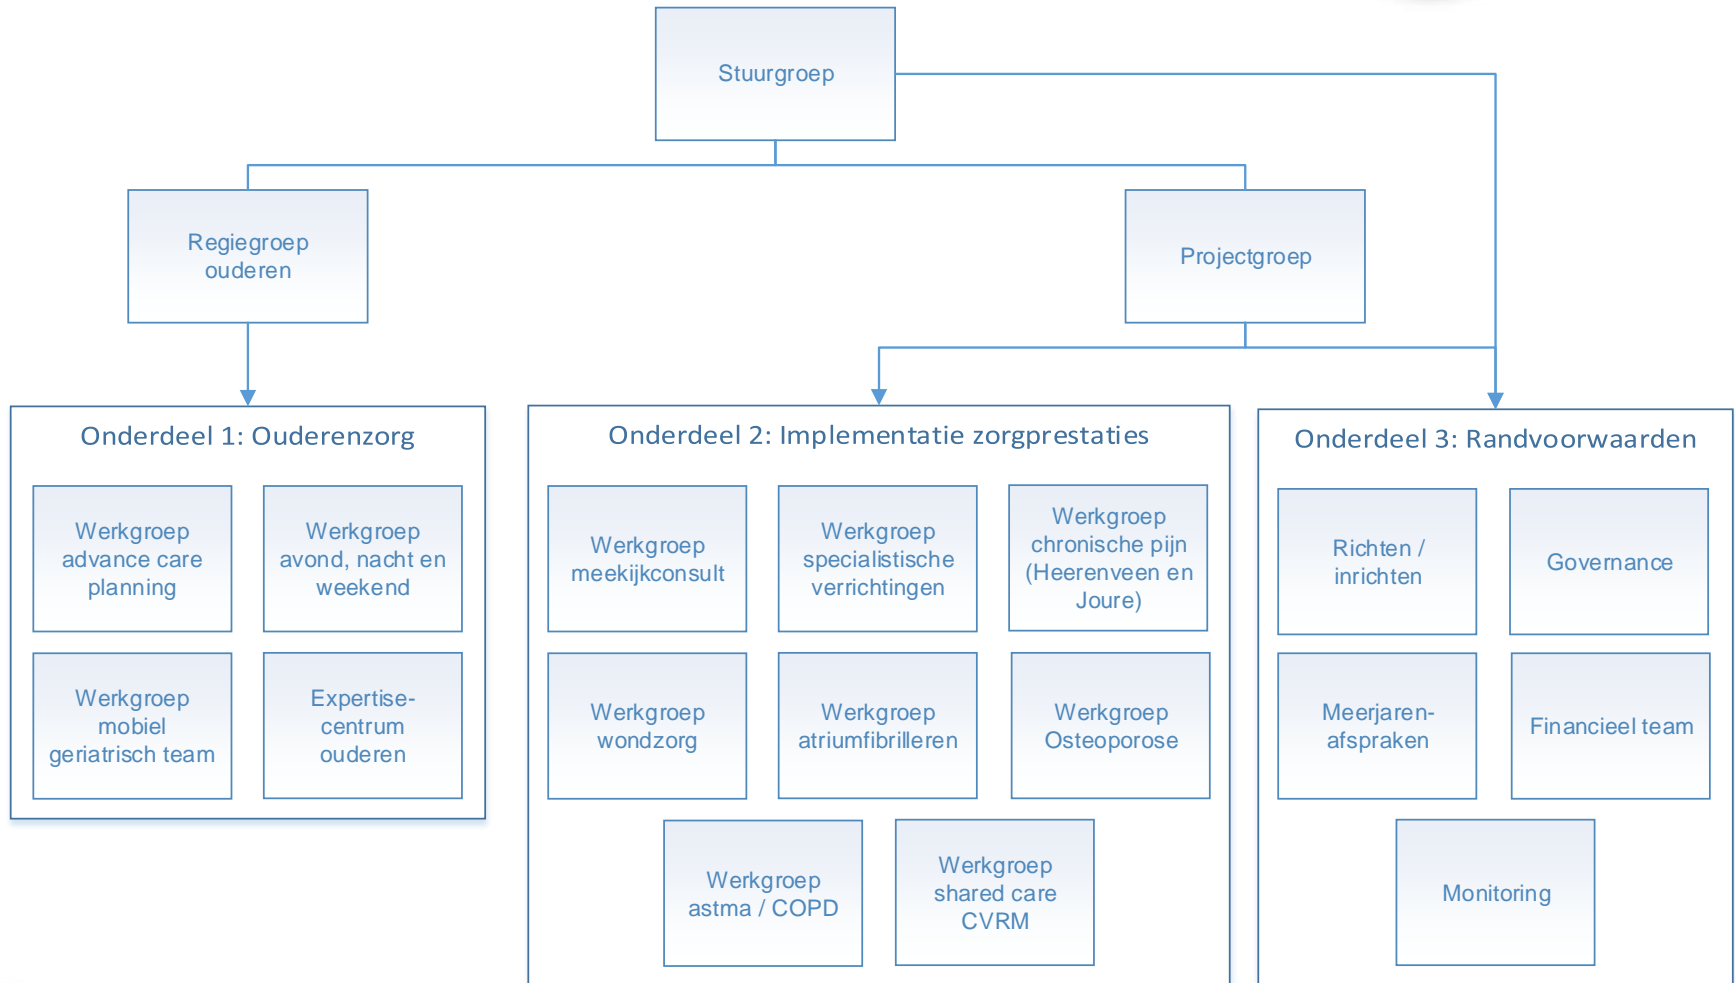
Stuurgroep

Regiegroep ouderen

Projectgroep

Onderdeel 1: Ouderenzorg

Werkgroep advance care planning

Werkgroep avond, nacht en weekend

Werkgroep mobiel geriatrisch team

Expertise-centrum ouderen

Onderdeel 2: Implementatie zorgprestaties

Werkgroep meekijkconsult

Werkgroep specialistische verrichtingen

Werkgroep chronische pijn (Heerenveen en Joure)

Werkgroep wondzorg

Werkgroep atriumfibrilleren

Werkgroep Osteoporose

Werkgroep astma / COPD

Werkgroep shared care CVRM

Onderdeel 3: Randvoorwaarden

Richten / inrichten

Governance

Meerjaren-afspraken

Financieel team

Monitoring